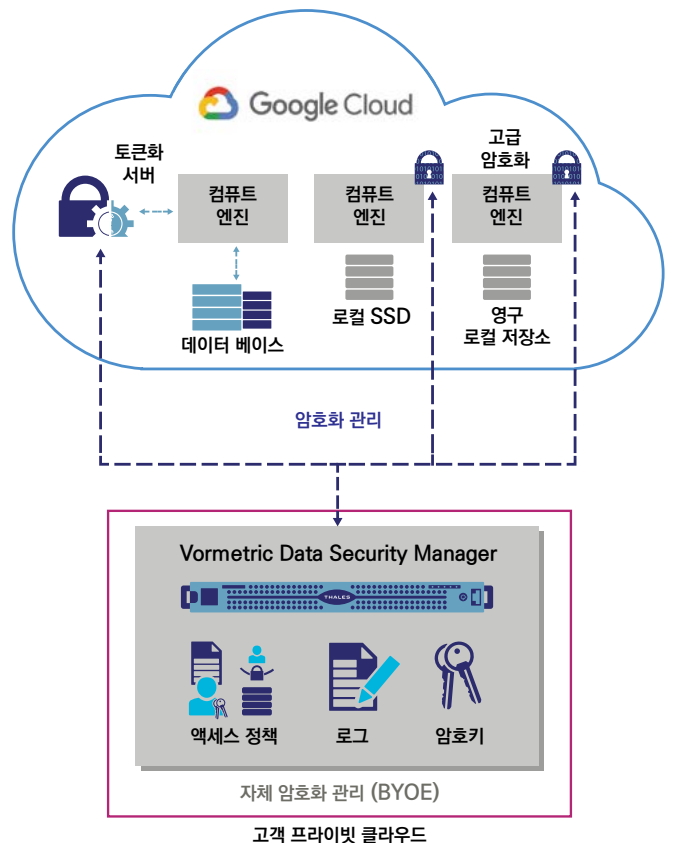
Google Cloud

토큰화 서버

컴퓨트 엔진

데이터 베이스

컴퓨트 엔진

로컬 SSD

고급 암호화

컴퓨트 엔진

영구 로컬 저장소

암호화 관리

Vormetric Data Security Manager

THALES

액세스 정책

로그

암호키

자체 암호화 관리 (BYOE)

고객 프라이빗 클라우드